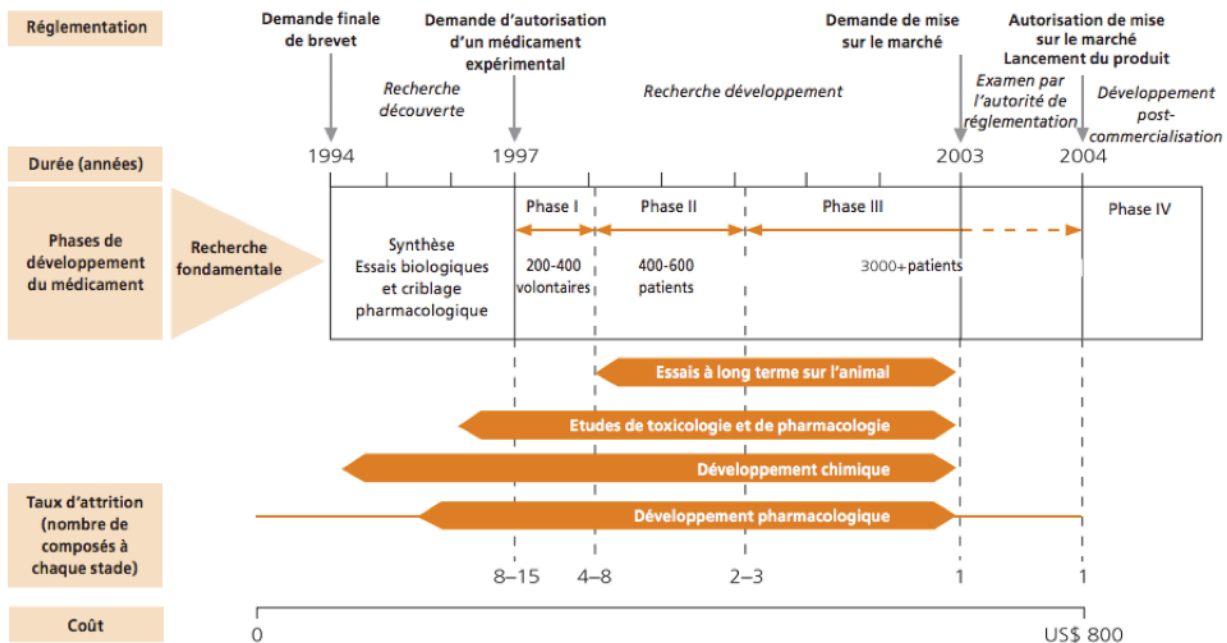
Réglementation

Demande finale de brevet

Demande d'autorisation d'un médicament expérimental

Demande de mise sur le marché

Autorisation de mise sur le marché
Lancement du produit

Recherche découverte

Recherche développement

Examen par l'autorité de réglementation

Développement post-commercialisation

Durée (années)

1994

1997

2003

2004

Phases de développement du médicament

Recherche fondamentale

Synthèse
Essais biologiques et criblage pharmacologique

Phase I

200-400 volontaires

Phase II

400-600 patients

Phase III

3000+ patients

Phase IV

Essais à long terme sur l'animal

Etudes de toxicologie et de pharmacologie

Développement chimique

Taux d'attrition (nombre de composés à chaque stade)

Développement pharmacologique

8–15

4–8

2–3

1

1

Coût

0

US$ 800